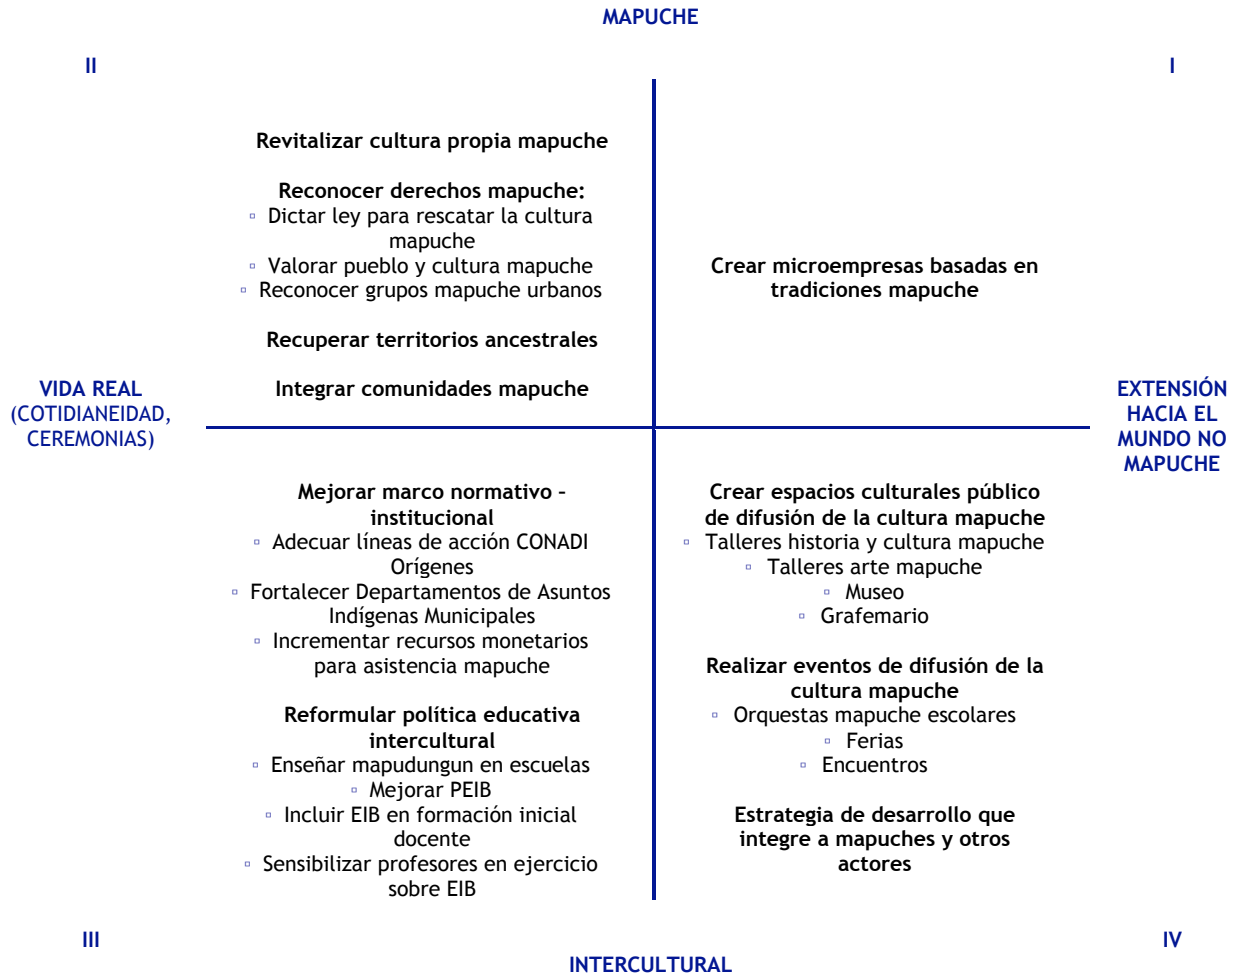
MAPUCHE

II

I

Revitalizar cultura propia mapuche

Reconocer derechos mapuche:
▫ Dictar ley para rescatar la cultura mapuche
▫ Valorar pueblo y cultura mapuche
▫ Reconocer grupos mapuche urbanos

Recuperar territorios ancestrales

Integrar comunidades mapuche

Crear microempresas basadas en tradiciones mapuche

VIDA REAL (COTIDIANEIDAD, CEREMONIAS)

EXTENSIÓN HACIA EL MUNDO NO MAPUCHE

Mejorar marco normativo – institucional
▫ Adecuar líneas de acción CONADI Orígenes
▫ Fortalecer Departamentos de Asuntos Indígenas Municipales
▫ Incrementar recursos monetarios para asistencia mapuche

Reformular política educativa intercultural
▫ Enseñar mapudungun en escuelas
▫ Mejorar PEIB
▫ Incluir EIB en formación inicial docente
▫ Sensibilizar profesores en ejercicio sobre EIB

Crear espacios culturales público de difusión de la cultura mapuche
▫ Talleres historia y cultura mapuche
▫ Talleres arte mapuche
▫ Museo
▫ Grafemario

Realizar eventos de difusión de la cultura mapuche
▫ Orquestas mapuche escolares
▫ Ferias
▫ Encuentros

Estrategia de desarrollo que integre a mapuches y otros actores

III

IV

INTERCULTURAL